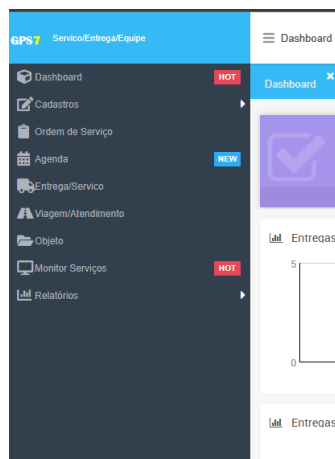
GPS7 Servico/Entrega/Equipe

Dashboard

Dashboard HOT
Cadastros
Ordem de Serviço
Agenda NEW
Entrega/Servico
Viagem/Atendimento
Objeto
Monitor Serviços HOT
Relatórios

Dashboard ×

Entregas

5

0

Entregas